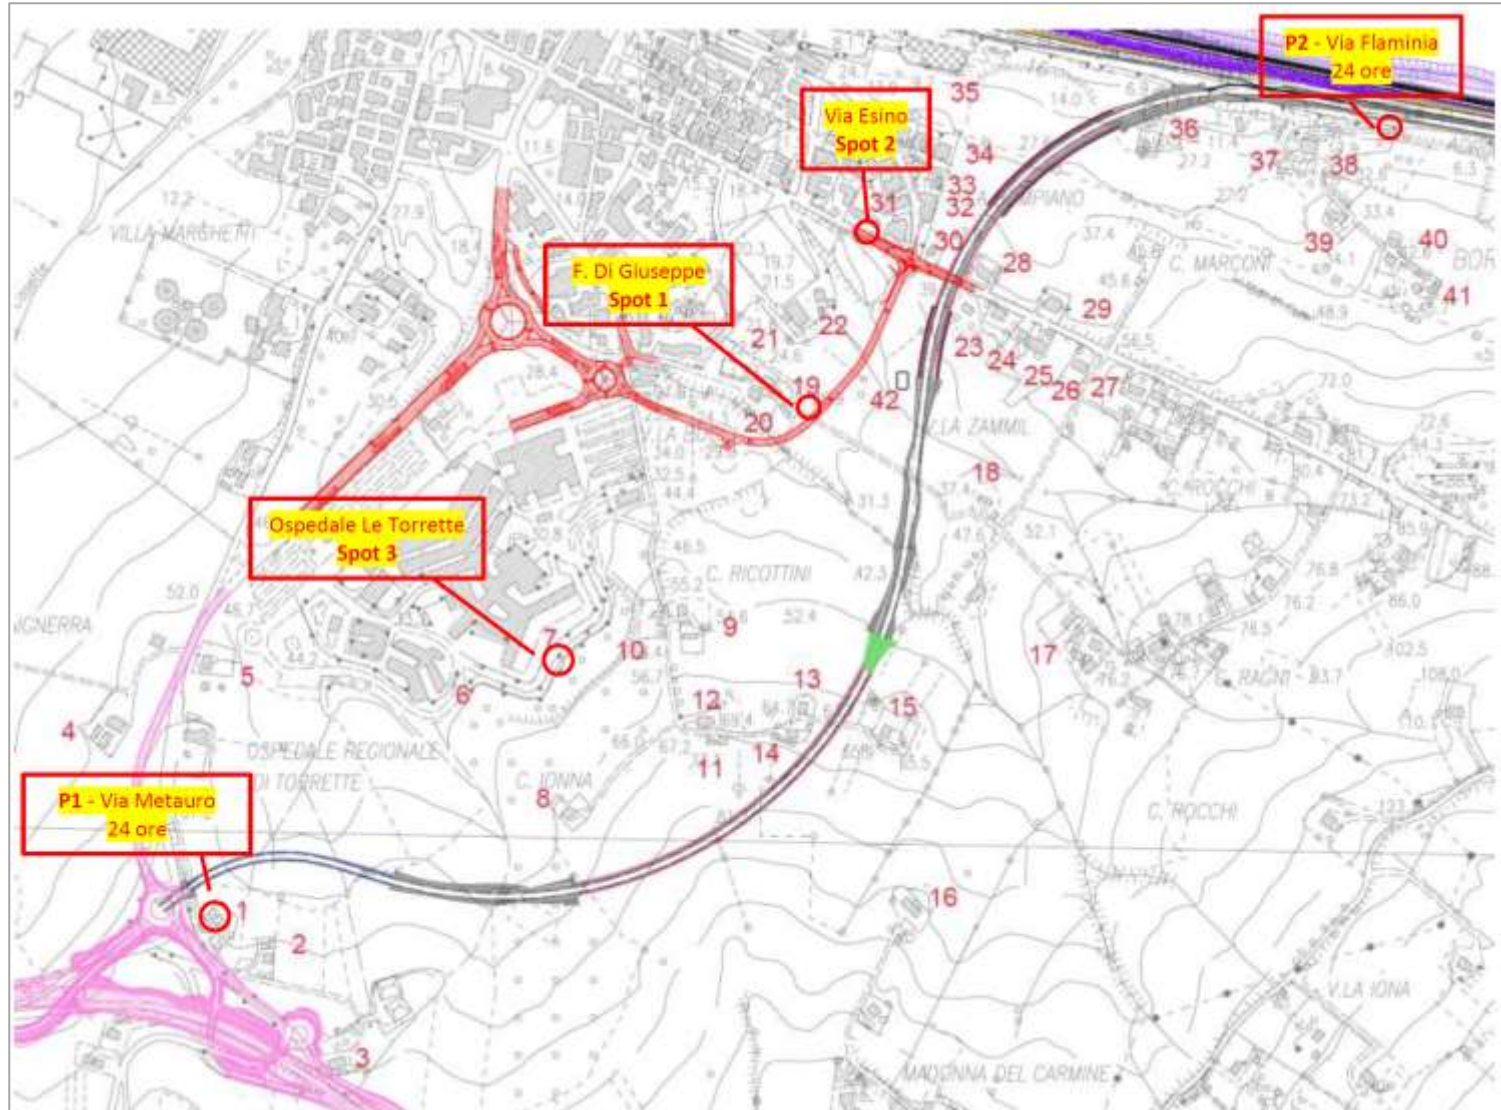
P2 - Via Flaminia
24 ore

Via Esino
Spot 2

F. Di Giuseppe
Spot 1

Ospedale Le Torrette
Spot 3

P1 - Via Metauro
24 ore

VILLA MARGHETTI
C. MARCONI
VIA ZAMMIL
C. RICOTTINI
C. ROCCHI
C. RACINI
OSPEDALE REGIONALE DI TORRETTE
C. IONNA
MADONNA DEL CARMINE
V. LA IONA

1 2 3 4 5 6 7 8 9 10 11 12 13 14 15 16 17 18 19 20 21 22 23 24 25 26 27 28 29 30 31 32 33 34 35 36 37 38 39 40 41 42